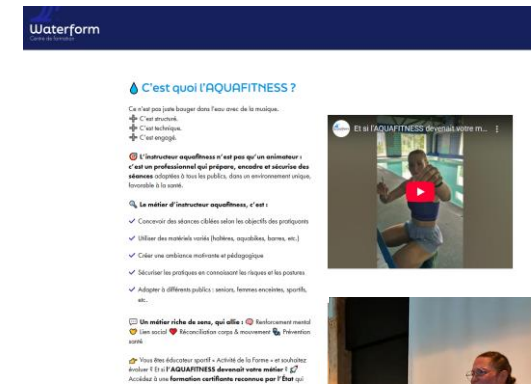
Waterform
Centre de formation

C'est quoi l'AQUAFITNESS ?

Ce n'est pas juste bouger dans l'eau avec de la musique.
C'est structuré.
C'est technique.
C'est engagé.

L'instructeur aquafitness n'est pas qu'un animateur : c'est un professionnel qui prépare, encadre et sécurise des séances adaptées à tous les publics, dans un environnement unique, favorable à la santé.

Le métier d'instructeur aquafitness, c'est :

Concevoir des séances ciblées selon les objectifs des pratiquants

Utiliser des matériels variés (frites, aquabikes, barres, etc.)

Créer une ambiance motivante et pédagogique

Sécuriser les pratiques en connaissant les risques et les postures

Adapter à différents publics : seniors, femmes enceintes, sportifs, etc.

Un métier riche de sens, qui allie : Renforcement mental Lien social Réconciliation corps & mouvement Prévention santé

Vous êtes éducateur sportif « Activité de la Forme » et souhaitez évoluer ? Et si l'AQUAFITNESS devenait votre métier ? Accédez à une formation certifiante reconnue par l'État qui

Et si l'AQUAFITNESS devenait votre m...